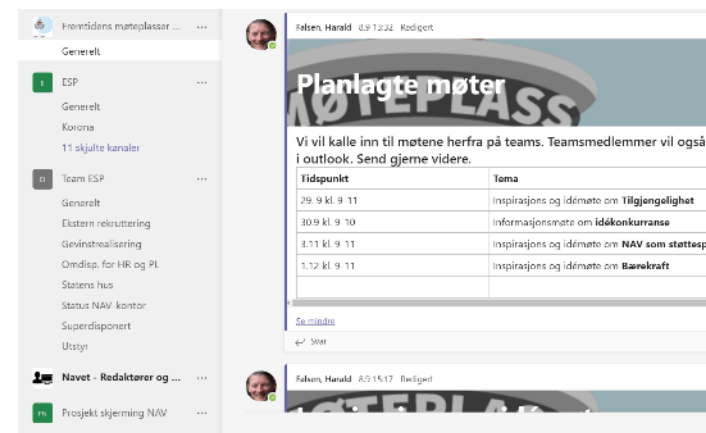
Fremtidens møteplasser ... ···
Generelt
E ESP ···
Generelt
Korona
11 skjulte kanaler
Team ESP ···
Generelt
Ekstern rekruttering
Gevinstrealisering
Omdisp. for HR og PL
Statens hus
Status NAV-kontor
Superdisponert
Utstyr
Navet - Redaktører og ... ···
Prosjekt skjerming NAV ···

Falsen, Harald 8.9 12:32 Redigert

Planlagte møter
MØTEPLASS

Vi vil kalle inn til møtene herfra på teams. Teamsmedlemmer vil også i outlook. Send gjerne videre.

| Tidspunkt | Tema |
|---|---|
| 29. 9 kl. 9-11 | Inspirasjons og idémøte om **Tilgjengelighet** |
| 30.9 kl. 9-10 | Informasjonsmøte om **idékonkurranse** |
| 3.11 kl. 9-11 | Inspirasjons og idémøte om **NAV som støttesp** |
| 1.12 kl. 9-11 | Inspirasjons og idémøte om **Bærekraft** |
| | |

Se mindre
Svar

Falsen, Harald 8.9 15:17 Redigert
MØTEPLASS